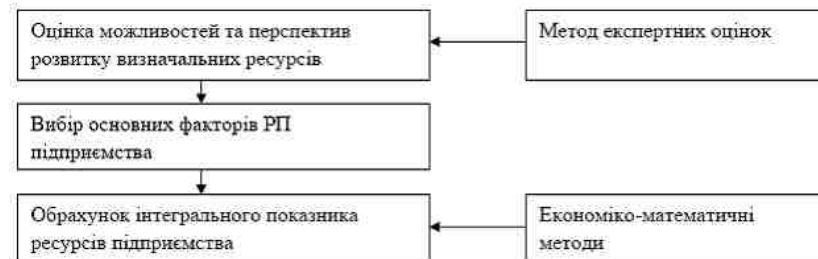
Оцінка можливостей та перспектив розвитку визначальних ресурсів

Метод експертних оцінок

Вибір основних факторів РП підприємства

Обрахунок інтегрального показника ресурсів підприємства

Економіко-математичні методи